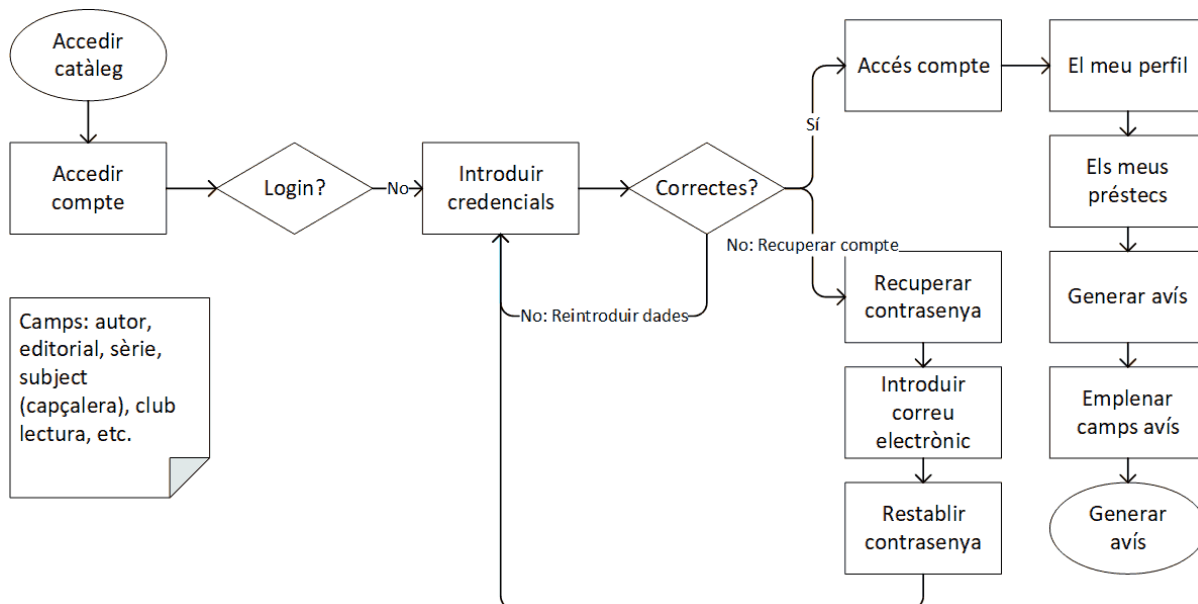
Accedir catàleg

Accedir compte

Login?

No

Introduir credencials

Correctes?

Sí

Accés compte

El meu perfil

Els meus préstecs

Generar avís

Emplenar camps avís

Generar avís

No: Recuperar compte

Recuperar contrasenya

Introduir correu electrònic

Restablir contrasenya

No: Reintroduir dades

Camps: autor, editorial, sèrie, subject (capçalera), club lectura, etc.